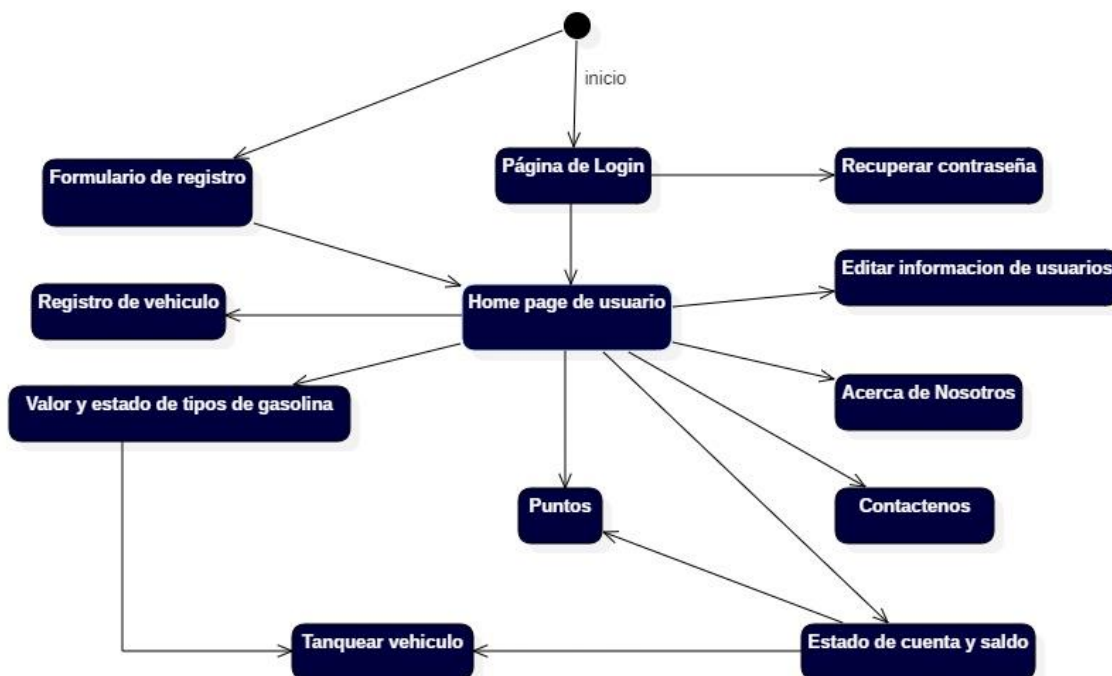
inicio

Formulario de registro

Página de Login

Recuperar contraseña

Editar informacion de usuarios

Registro de vehiculo

Home page de usuario

Valor y estado de tipos de gasolina

Acerca de Nosotros

Puntos

Contactenos

Tanquear vehiculo

Estado de cuenta y saldo